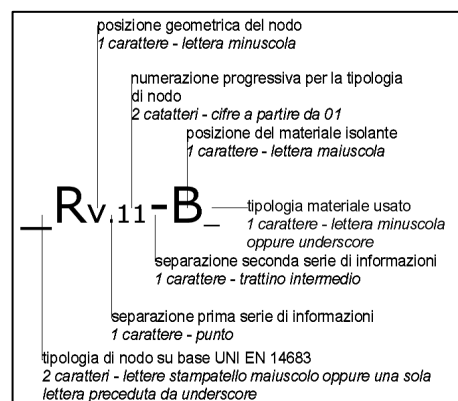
posizione geometrica del nodo
*1 carattere - lettera minuscola*

numerazione progressiva per la tipologia di nodo
*2 catatteri - cifre a partire da 01*

posizione del materiale isolante
*1 carattere - lettera maiuscola*

_Rv.11-B_

tipologia materiale usato
*1 carattere - lettera minuscola oppure underscore*

separazione seconda serie di informazioni
*1 carattere - trattino intermedio*

separazione prima serie di informazioni
*1 carattere - punto*

tipologia di nodo su base UNI EN 14683
*2 caratteri - lettere stampatello maiuscolo oppure una sola lettera preceduta da underscore*